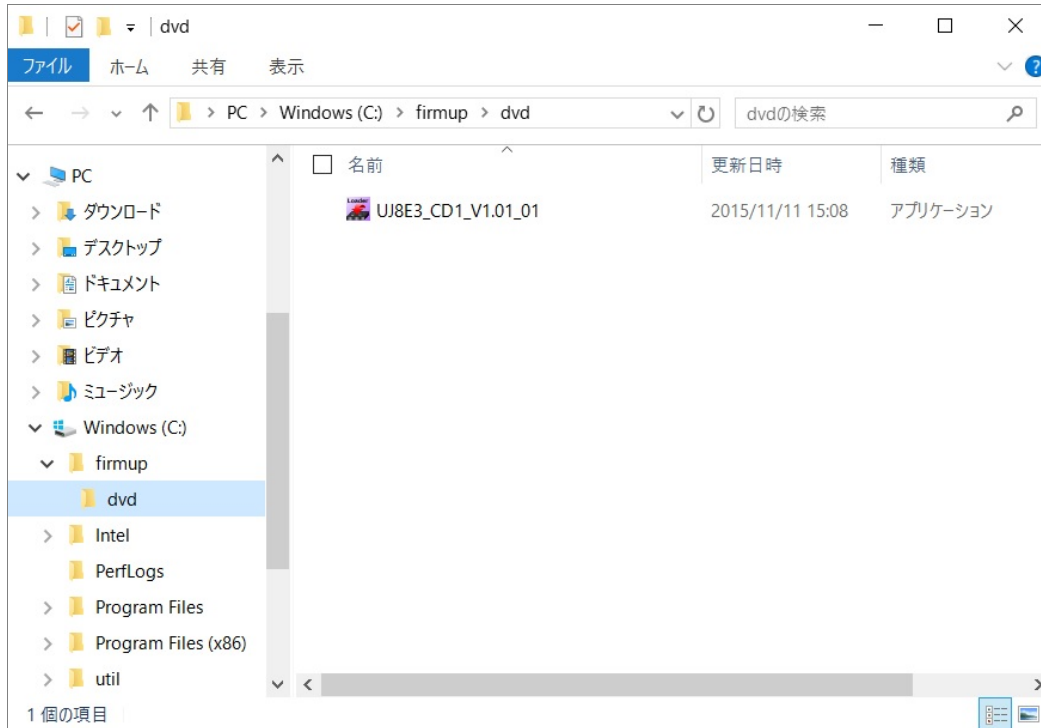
dvd

ファイル ホーム 共有 表示

PC > Windows (C:) > firmup > dvd

dvdの検索

PC
ダウンロード
デスクトップ
ドキュメント
ピクチャ
ビデオ
ミュージック
Windows (C:)
firmup
dvd
Intel
PerfLogs
Program Files
Program Files (x86)
util

| 名前 | 更新日時 | 種類 |
|---|---|---|
| UJ8E3_CD1_V1.01_01 | 2015/11/11 15:08 | アプリケーション |

1 個の項目